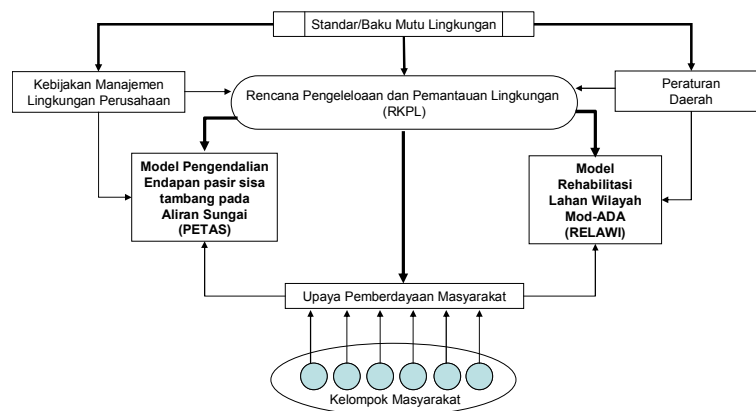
Standar/Baku Mutu Lingkungan

Kebijakan Manajemen Lingkungan Perusahaan

Rencana Pengeleloaan dan Pemantauan Lingkungan (RKPL)

Peraturan Daerah

Model Pengendalian Endapan pasir sisa tambang pada Aliran Sungai (PETAS)

Model Rehabilitasi Lahan Wilayah Mod-ADA (RELAWI)

Upaya Pemberdayaan Masyarakat

Kelompok Masyarakat